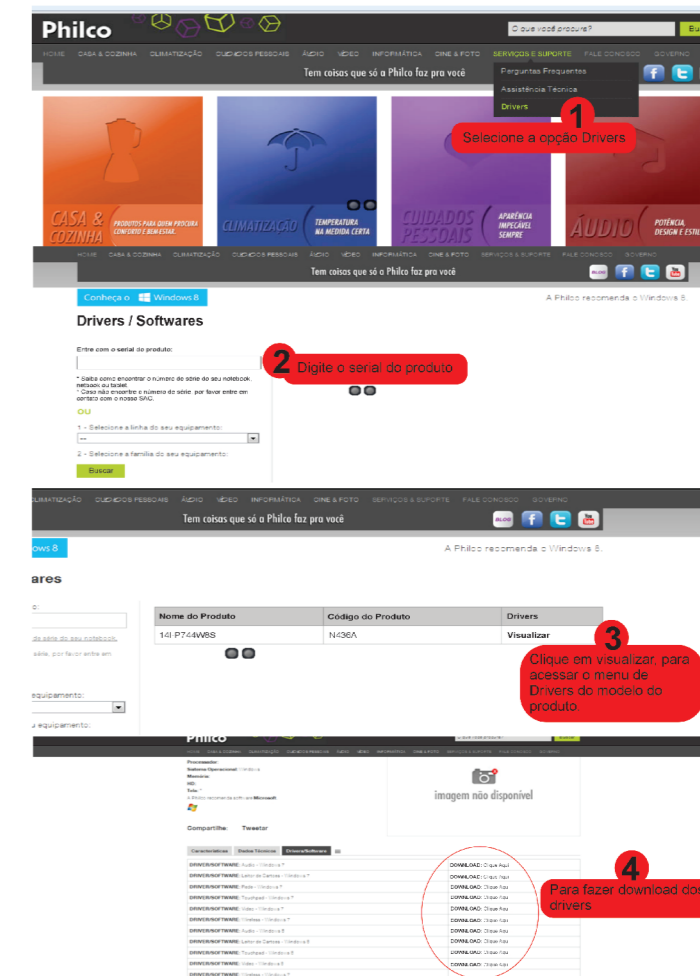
Philco

O que você procura?

HOME CASA & COZINHA CLIMATIZAÇÃO CUIDADOS PESSOAIS ÁUDIO VÍDEO INFORMÁTICA CINE & FOTO SERVIÇOS E SUPORTE FALE CONOSCO GOVERNO

Tem coisas que só a Philco faz pra você

Perguntas Frequentes
Assistência Técnica
Drivers

1
Selecione a opção Drivers

CASA & COZINHA PRODUTOS PARA QUEM PROCURA CONFORTO E BEM-ESTAR.
CLIMATIZAÇÃO TEMPERATURA NA MEDIDA CERTA
CUIDADOS PESSOAIS APARÊNCIA IMPECÁVEL SEMPRE
ÁUDIO POTÊNCIA, DESIGN E ESTILO

HOME CASA & COZINHA CLIMATIZAÇÃO CUIDADOS PESSOAIS ÁUDIO VÍDEO INFORMÁTICA CINE & FOTO SERVIÇOS E SUPORTE FALE CONOSCO GOVERNO

Tem coisas que só a Philco faz pra você

BLOG

Conheça o Windows 8

A Philco recomenda o Windows 8

Drivers / Softwares

Entre com o serial do produto:

2
Digite o serial do produto

* Saiba como encontrar o número de série do seu notebook, netbook ou tablet
* Caso não encontre o número de série por favor entre em contato com o nosso SAC.

OU

1 - Selecione a linha do seu equipamento:
--
2 - Selecione a família do seu equipamento:

Buscar

CLIMATIZAÇÃO CUIDADOS PESSOAIS ÁUDIO VÍDEO INFORMÁTICA CINE & FOTO SERVIÇOS E SUPORTE FALE CONOSCO GOVERNO

Tem coisas que só a Philco faz pra você

BLOG

ows 8

A Philco recomenda o Windows 8.

ares

| Nome do Produto | Código do Produto | Drivers |
|---|---|---|
| 14I P744W8S | N436A | Visualizar |

3
Clique em visualizar, para acessar o menu de Drivers do modelo do produto.

Philco

imagem não disponível

Compartilhe: Tweetar

Características Dados Técnicos Drivers/Software

DRIVER/SOFTWARE: Áudio - Windows 7 DOWNLOAD: Clique Aqui
DRIVER/SOFTWARE: Leitor de Cartões - Windows 7 DOWNLOAD: Clique Aqui
DRIVER/SOFTWARE: Rede - Windows 7 DOWNLOAD: Clique Aqui
DRIVER/SOFTWARE: Touchpad - Windows 7 DOWNLOAD: Clique Aqui
DRIVER/SOFTWARE: Vídeo - Windows 7 DOWNLOAD: Clique Aqui
DRIVER/SOFTWARE: Wireless - Windows 7 DOWNLOAD: Clique Aqui
DRIVER/SOFTWARE: Áudio - Windows 8 DOWNLOAD: Clique Aqui
DRIVER/SOFTWARE: Leitor de Cartões - Windows 8 DOWNLOAD: Clique Aqui
DRIVER/SOFTWARE: Touchpad - Windows 8 DOWNLOAD: Clique Aqui
DRIVER/SOFTWARE: Vídeo - Windows 8 DOWNLOAD: Clique Aqui
DRIVER/SOFTWARE: Wireless - Windows 8

4
Para fazer download dos drivers